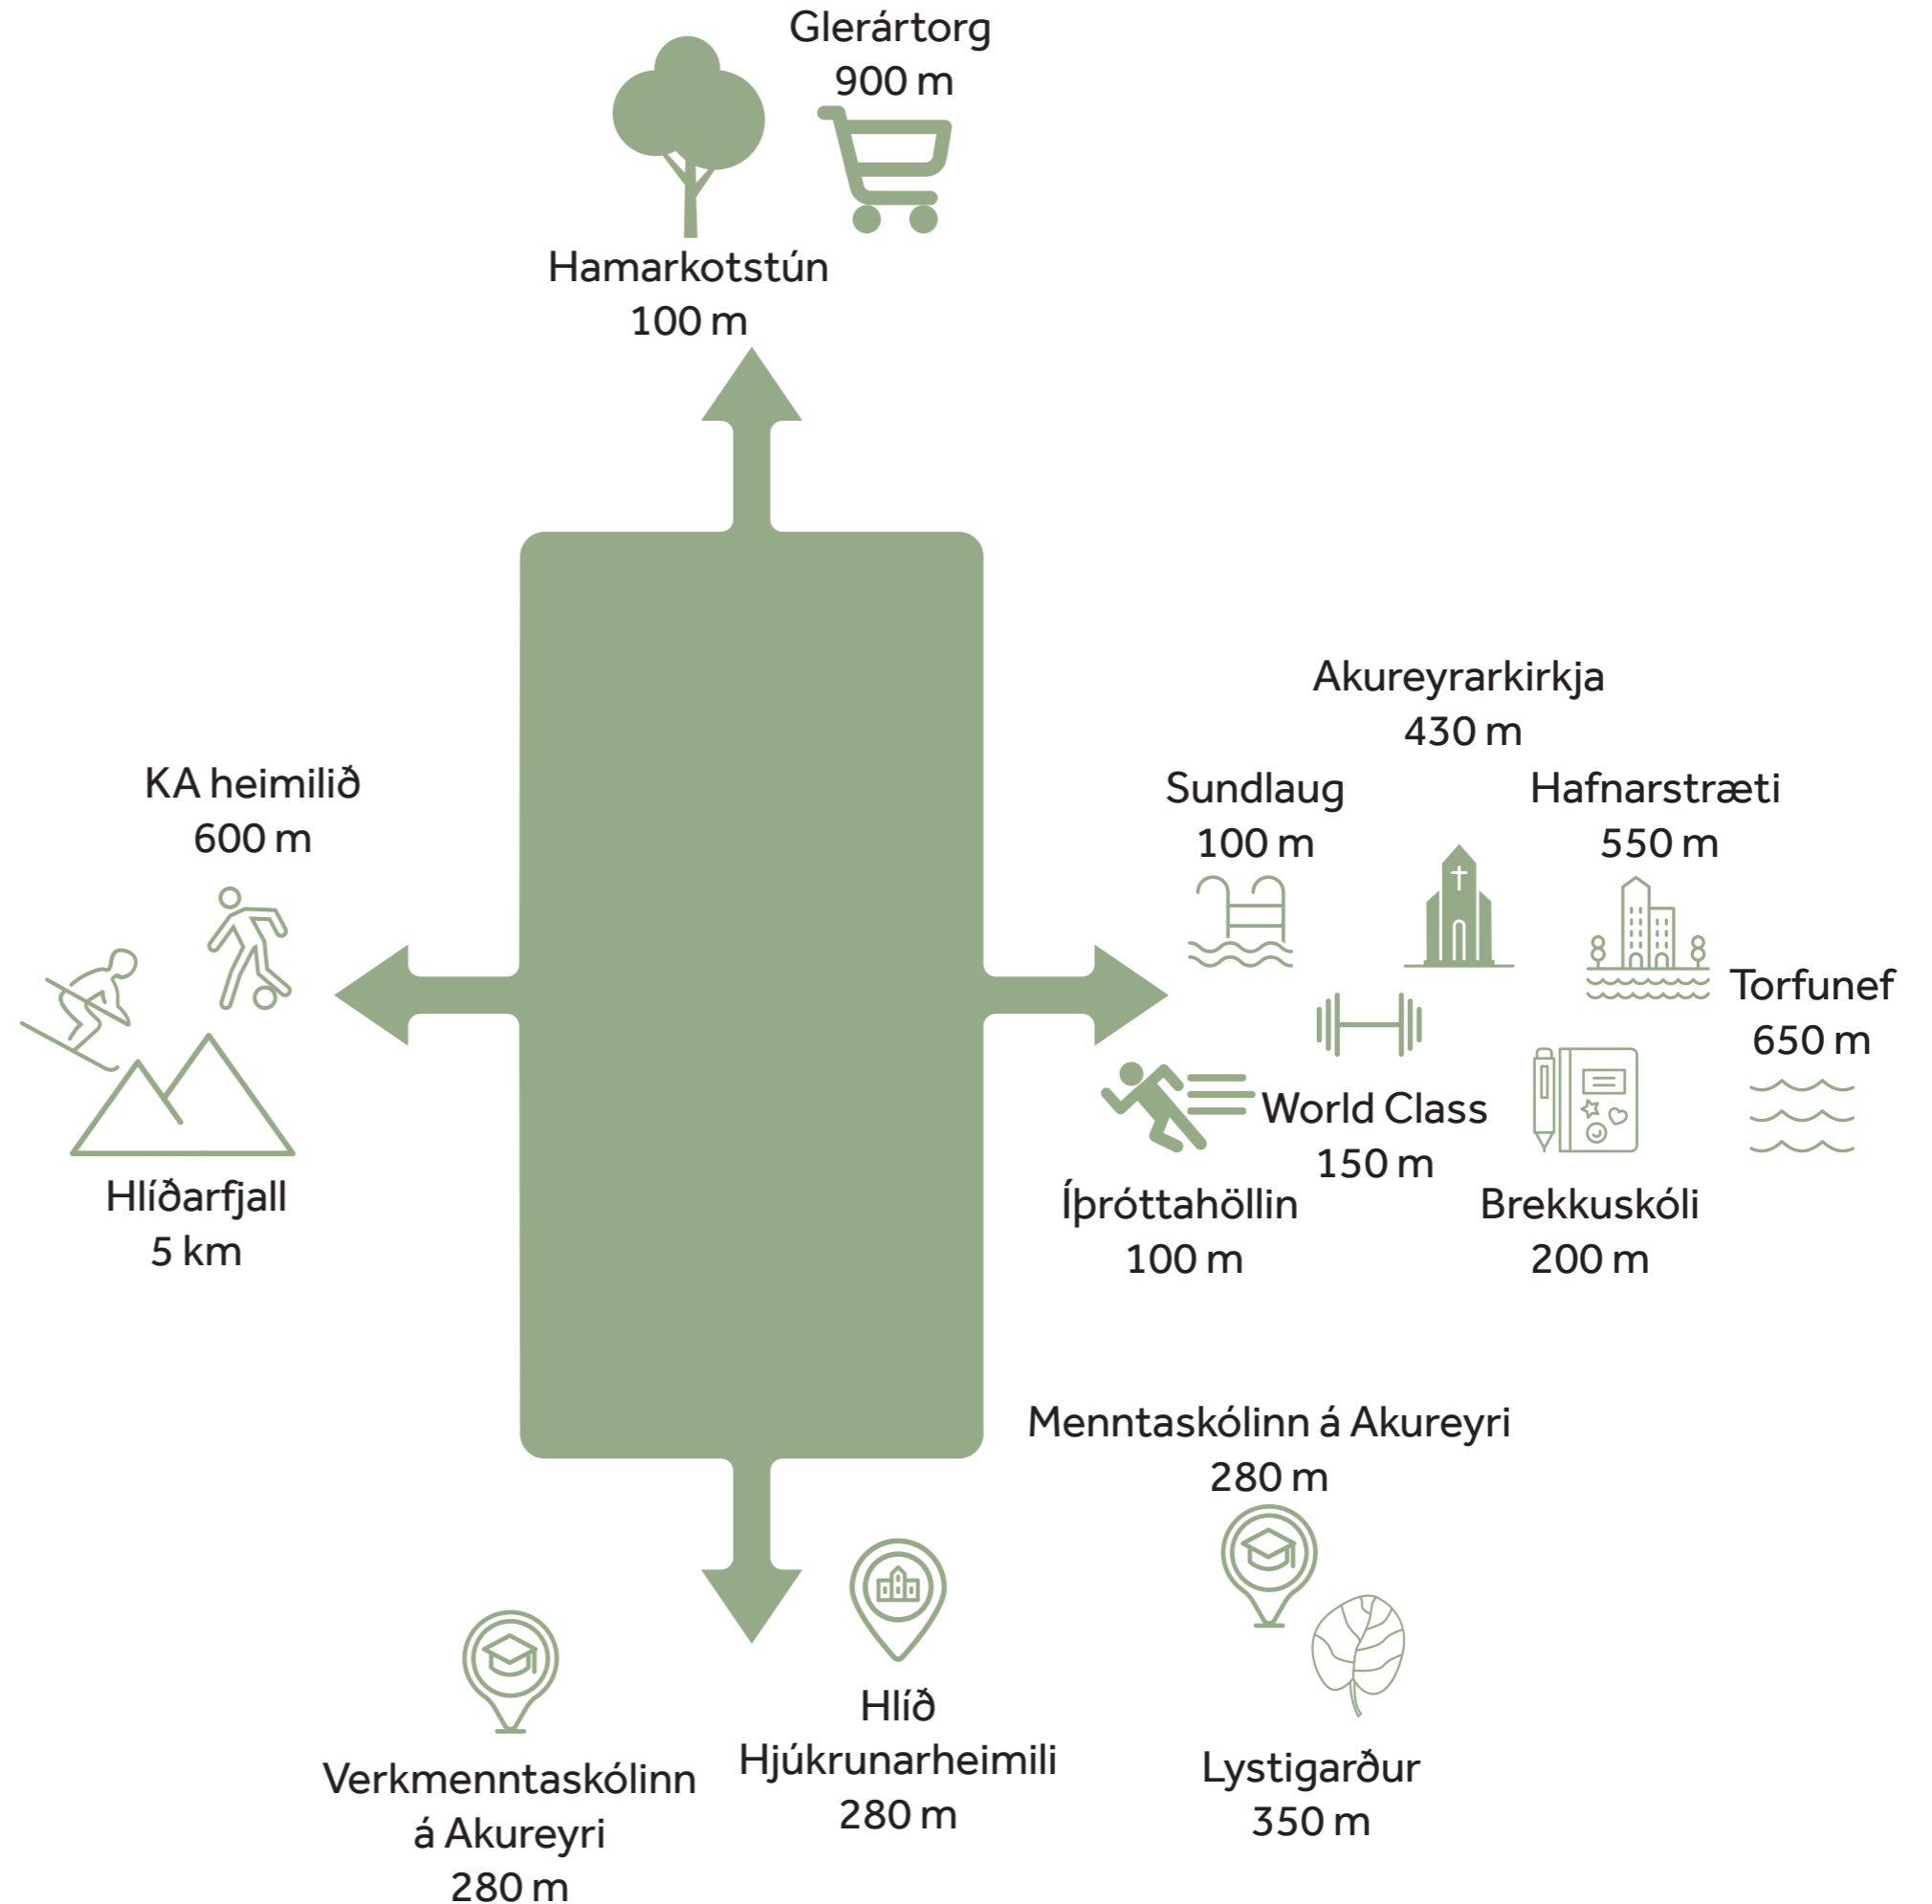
Glerártorg
900 m

Hamarkotstún
100 m

Akureyrarkirkja
430 m

KA heimilið
600 m

Sundlaug
100 m

Hafnarstræti
550 m

Torfunef
650 m

World Class
150 m

Íþróttahöllin
100 m

Brekkuskóli
200 m

Hlíðarfjall
5 km

Menntaskólinn á Akureyri
280 m

Hlíð
Hjúkrunarheimili
280 m

Lystigarður
350 m

Verkmenntaskólinn á Akureyri
280 m